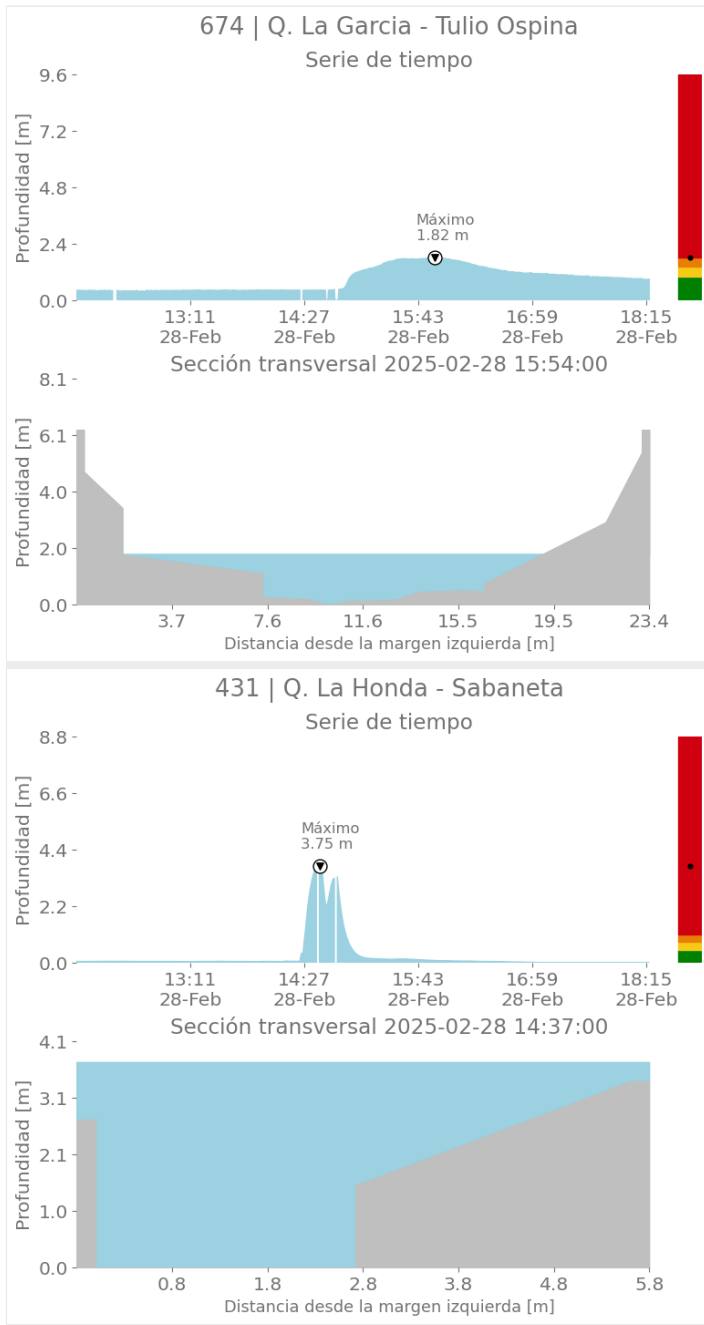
674 | Q. La Garcia - Tulio Ospina

Serie de tiempo

Profundidad [m]

9.6
7.2
4.8
2.4
0.0

Máximo
1.82 m

13:11
28-Feb
14:27
28-Feb
15:43
28-Feb
16:59
28-Feb
18:15
28-Feb

Sección transversal 2025-02-28 15:54:00

Profundidad [m]

8.1
6.1
4.0
2.0
0.0

3.7
7.6
11.6
15.5
19.5
23.4

Distancia desde la margen izquierda [m]

431 | Q. La Honda - Sabaneta

Serie de tiempo

Profundidad [m]

8.8
6.6
4.4
2.2
0.0

Máximo
3.75 m

13:11
28-Feb
14:27
28-Feb
15:43
28-Feb
16:59
28-Feb
18:15
28-Feb

Sección transversal 2025-02-28 14:37:00

Profundidad [m]

4.1
3.1
2.1
1.0
0.0

0.8
1.8
2.8
3.8
4.8
5.8

Distancia desde la margen izquierda [m]